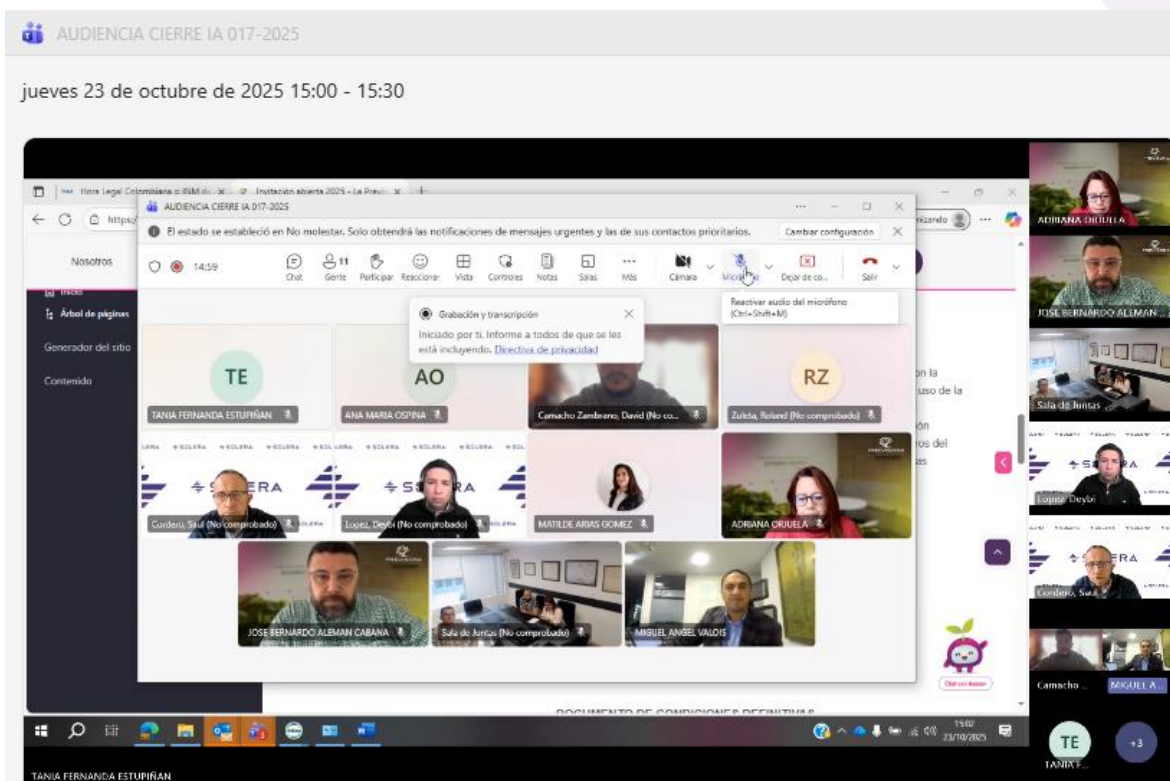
AUDIENCIA CIERRE IA 017-2025

jueves 23 de octubre de 2025 15:00 - 15:30

Hora Legal Colombiana :: INM
Invitación abierta 2025 - La Previ

AUDIENCIA CIERRE IA 017-2025

El estado se estableció en No molestar. Solo obtendrá las notificaciones de mensajes urgentes y las de sus contactos prioritarios.

Cambiar configuración

Nosotros

14:59

Chat Gente Participar Reaccionar Vista Controles Notas Salas Más Cámara Micrófono Dejar de co... Salir

Reactivar audio del micrófono (Ctrl+Shift+M)

Inicio
Árbol de páginas
Generador del sitio
Contenido

Grabación y transcripción
Iniciado por ti. Informe a todos de que se les está incluyendo. Directiva de privacidad

TE
TANIA FERNANDA ESTUPIÑAN

AO
ANA MARIA OSPINA

Camacho Zambrano, David (No co...

RZ
Zuleta, Roland (No comprobado)

Cordero, Saul (No comprobado)

Lopez, Deybi (No comprobado)

MATILDE ARIAS GOMEZ

ADRIANA ORJUELA

JOSE BERNARDO ALEMAN CABANA

Sala de Juntas (No comprobado)

MIGUEL ANGEL VALOIS

DOCUMENTO DE CONDICIONES DEFINITIVAS

15:02
23/10/2025

ADRIANA ORJUELA

JOSE BERNARDO ALEMAN...

Sala de Juntas

Lopez, Deybi

Cordero, Saul

Camacho ...

MIGUEL A...

TE
TANIA F...

+3

TANIA FERNANDA ESTUPIÑAN